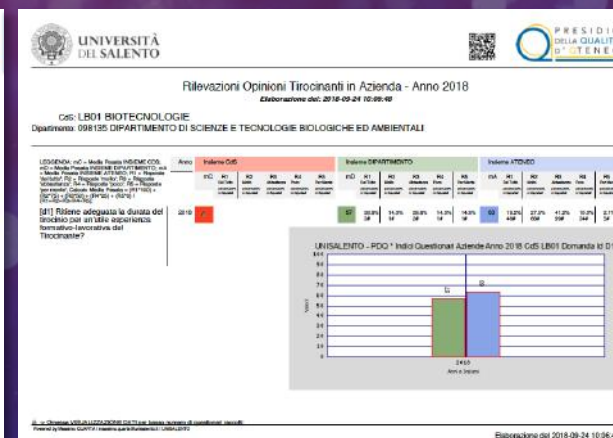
UNIVERSITÀ DEL SALENTO

PRESIDIO DELLA QUALITÀ D'ATENEO

Rilevazioni Opinioni Tirocinanti in Azienda - Anno 2018

Elaborazione del: 2018-09-24 10:06:40

CdS: LB01 BIOTECNOLOGIE

Dipartimento: 098135 DIPARTIMENTO DI SCIENZE E TECNOLOGIE BIOLOGICHE ED AMBIENTALI

| LEGGENDA: mC = Media Pesata INSIEME CDS; mD = Media Pesata INSIEME DIPARTIMENTO; mA = Media Pesata INSIEME ATENEO; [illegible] | Anno | Insieme CdS | | | | | | Insieme DIPARTIMENTO | | | | | | Insieme ATENEO | | | | | |
|---|---|---|---|---|---|---|---|---|---|---|---|---|---|---|---|---|---|---|---|
| | | mC | R1 | R2 | R3 | R4 | R5 | mD | R1 | R2 | R3 | R4 | R5 | mA | R1 | R2 | R3 | R4 | R5 |
| [d1] Ritiene adeguata la durata del tirocinio per un'utile esperienza formativo-lavorativa del Tirocinante? | 2018 | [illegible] | | | | | | 57 | 28.6% | 14.3% | 28.6% | 14.3% | 14.3% | 63 | 15.2% | 27.3% | 41.2% | 10.3% | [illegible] |

UNISALENTO - PDQ * Indici Questionari Aziende Anno 2018 CdS LB01 Domanda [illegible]

100
90
80
70
60
50
40
30
20
10
0

Valori

57
63

2018

Anni e Indici

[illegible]

Elaborazione del 2018-09-24 10:06:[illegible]